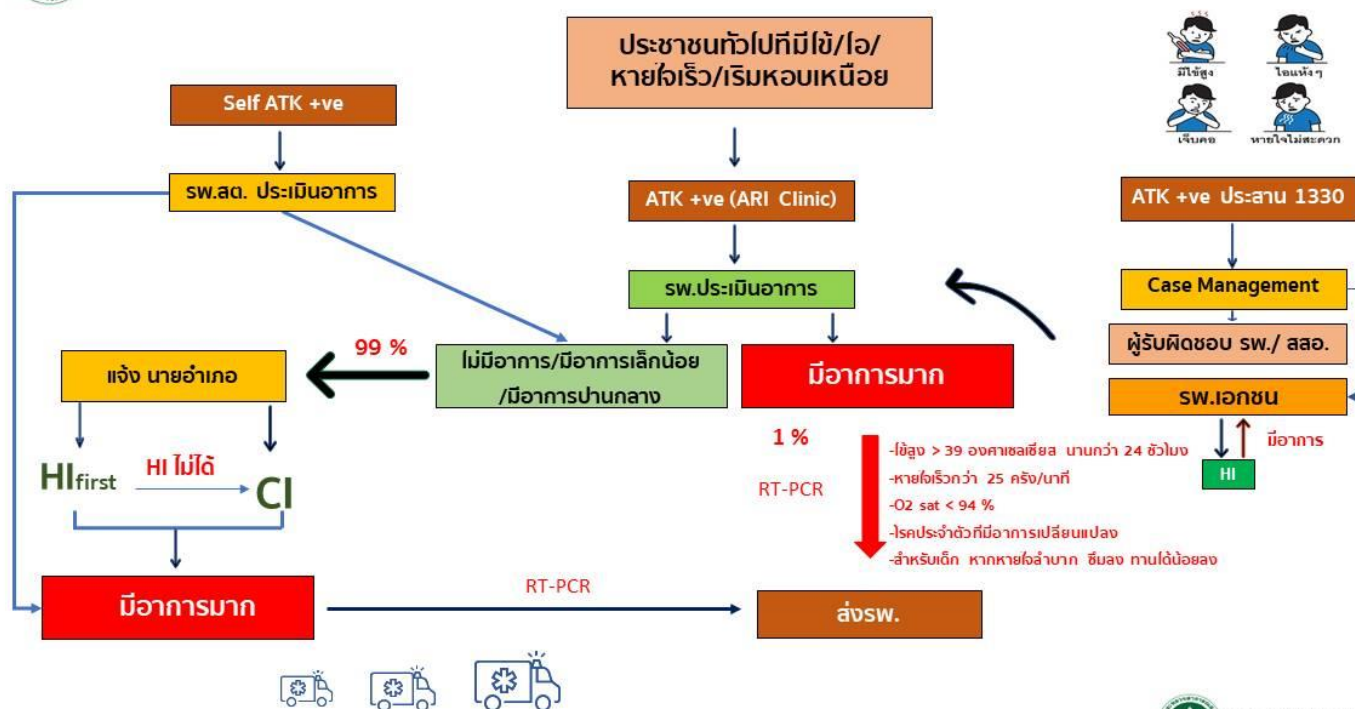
ประชาชนทั่วไปที่มีไข้/ไอ/หายใจเร็ว/เริ่มหอบเหนื่อย

มีไข้สูง
ไอแห้งๆ
เจ็บคอ
หายใจไม่สะดวก

Self ATK +ve

รพ.สต. ประเมินอาการ

ATK +ve (ARI Clinic)

รพ.ประเมินอาการ

ATK +ve ประสาน 1330

Case Management

ผู้รับผิดชอบ รพ./ สสอ.

รพ.เอกชน

มีอาการ

HI

99 %

แจ้ง นายอำเภอ

ไม่มีอาการ/มีอาการเล็กน้อย/มีอาการปานกลาง

มีอาการมาก

1 %

RT-PCR

-ไข้สูง > 39 องศาเซลเซียส นานกว่า 24 ชั่วโมง
-หายใจเร็วกว่า 25 ครั้ง/นาที
-O2 sat < 94 %
-โรคประจำตัวที่มีอาการเปลี่ยนแปลง
-สำหรับเด็ก หากหายใจลำบาก ซึมลง ทานได้น้อยลง

HIfirst

HI ไม่ได้

CI

มีอาการมาก

RT-PCR

ส่งรพ.